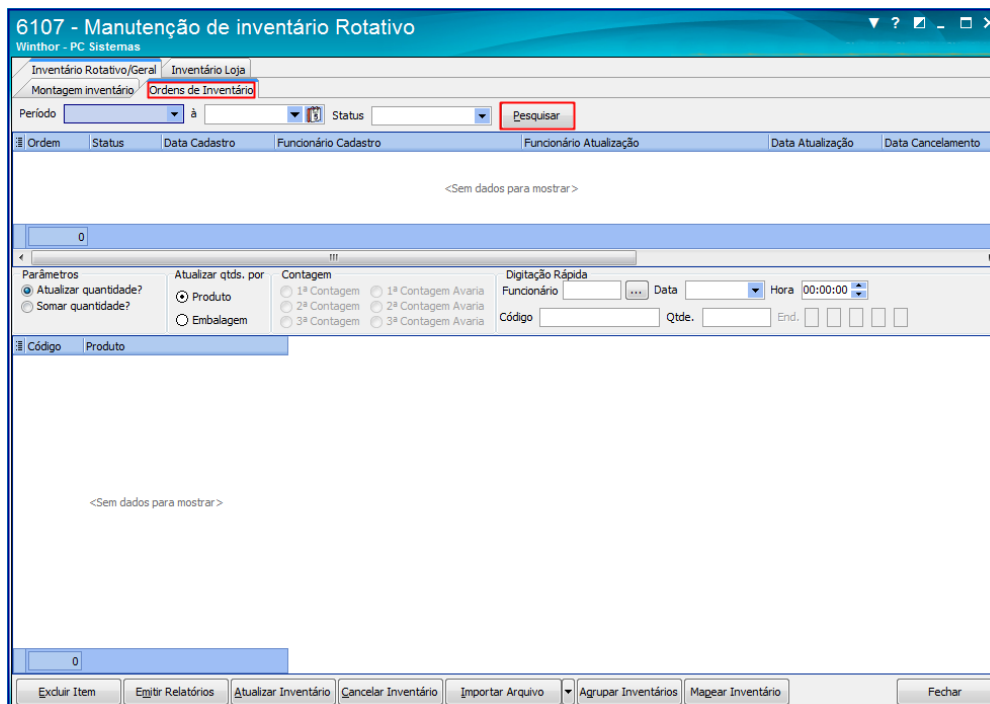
6107 - Manutenção de inventário Rotativo
Winthor - PC Sistemas

Inventário Rotativo/Geral | Inventário Loja
Montagem inventário | Ordens de Inventário

Período [ ] à [ ] Status [ ] Pesquisar

| Ordem | Status | Data Cadastro | Funcionário Cadastro | Funcionário Atualização | Data Atualização | Data Cancelamento |
|---|---|---|---|---|---|---|

<Sem dados para mostrar>

0

Parâmetros
Atualizar quantidade?
Somar quantidade?

Atualizar qtds. por
Produto
Embalagem

Contagem
1ª Contagem
1ª Contagem Avaria
2ª Contagem
2ª Contagem Avaria
3ª Contagem
3ª Contagem Avaria

Digitação Rápida
Funcionário ... Data Hora 00:00:00
Código Qtde. End.

| Código | Produto |
|---|---|

<Sem dados para mostrar>

0

Excluir Item | Emitir Relatórios | Atualizar Inventário | Cancelar Inventário | Importar Arquivo | Agrupar Inventários | Mapear Inventário | Fechar